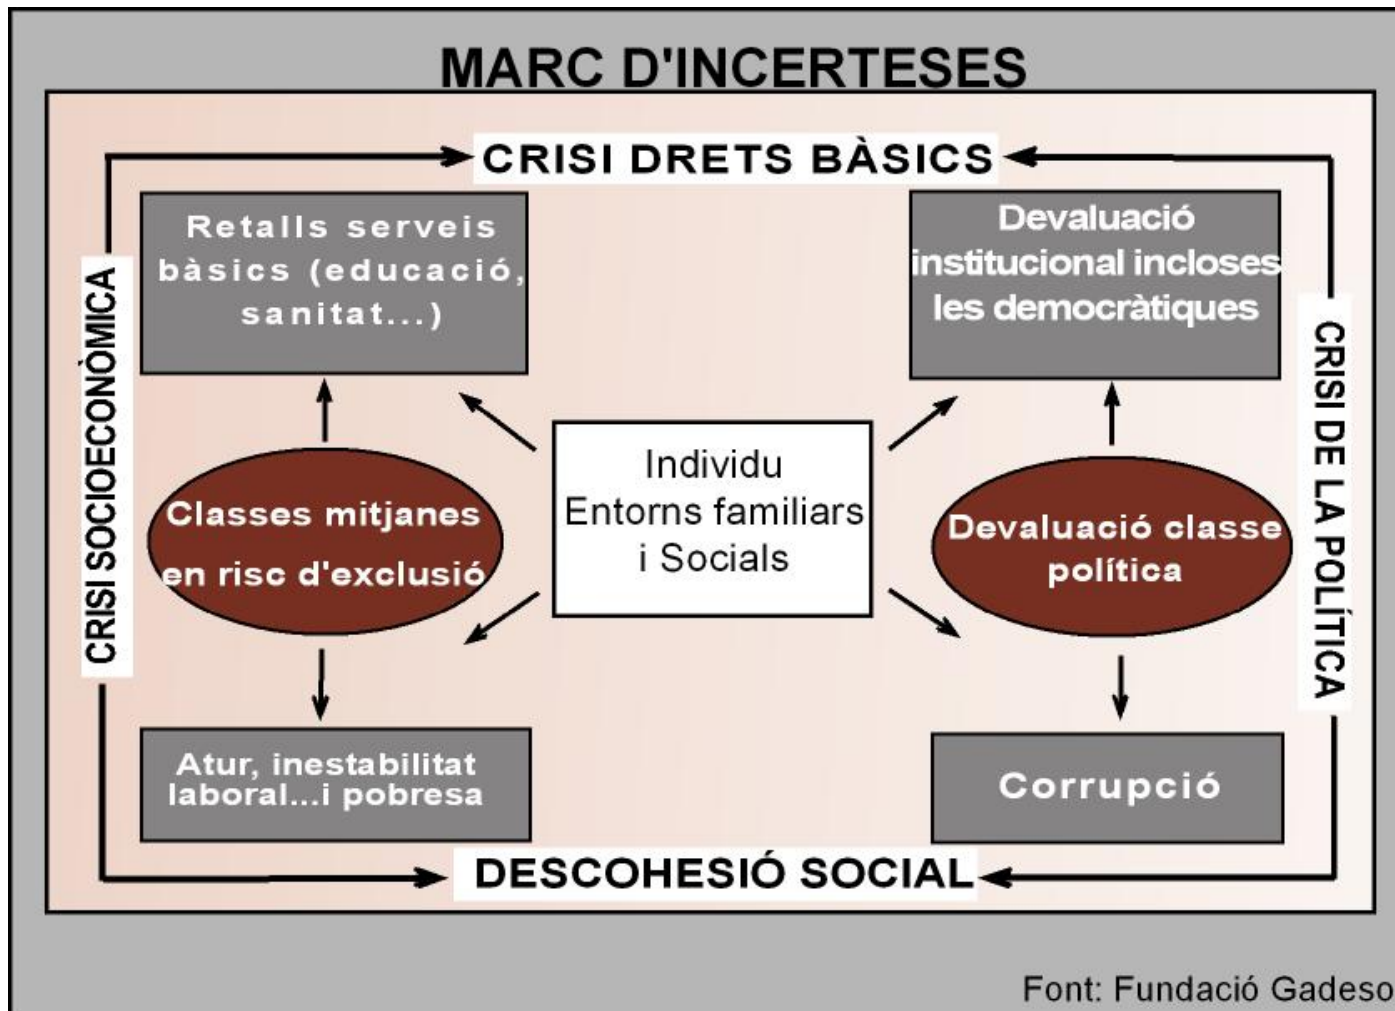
MARC D'INCERTESES

CRISI DRETS BÀSICS

CRISI SOCIOECONÒMICA

CRISI DE LA POLÍTICA

Retalls serveis bàsics (educació, sanitat...)

Devaluació institucional incloses les democràtiques

Individu
Entorns familiars
i Socials

Classes mitjanes en risc d'exclusió

Devaluació classe política

Atur, inestabilitat laboral...i pobresa

Corrupció

DESCOHESIÓ SOCIAL

Font: Fundació Gadeso